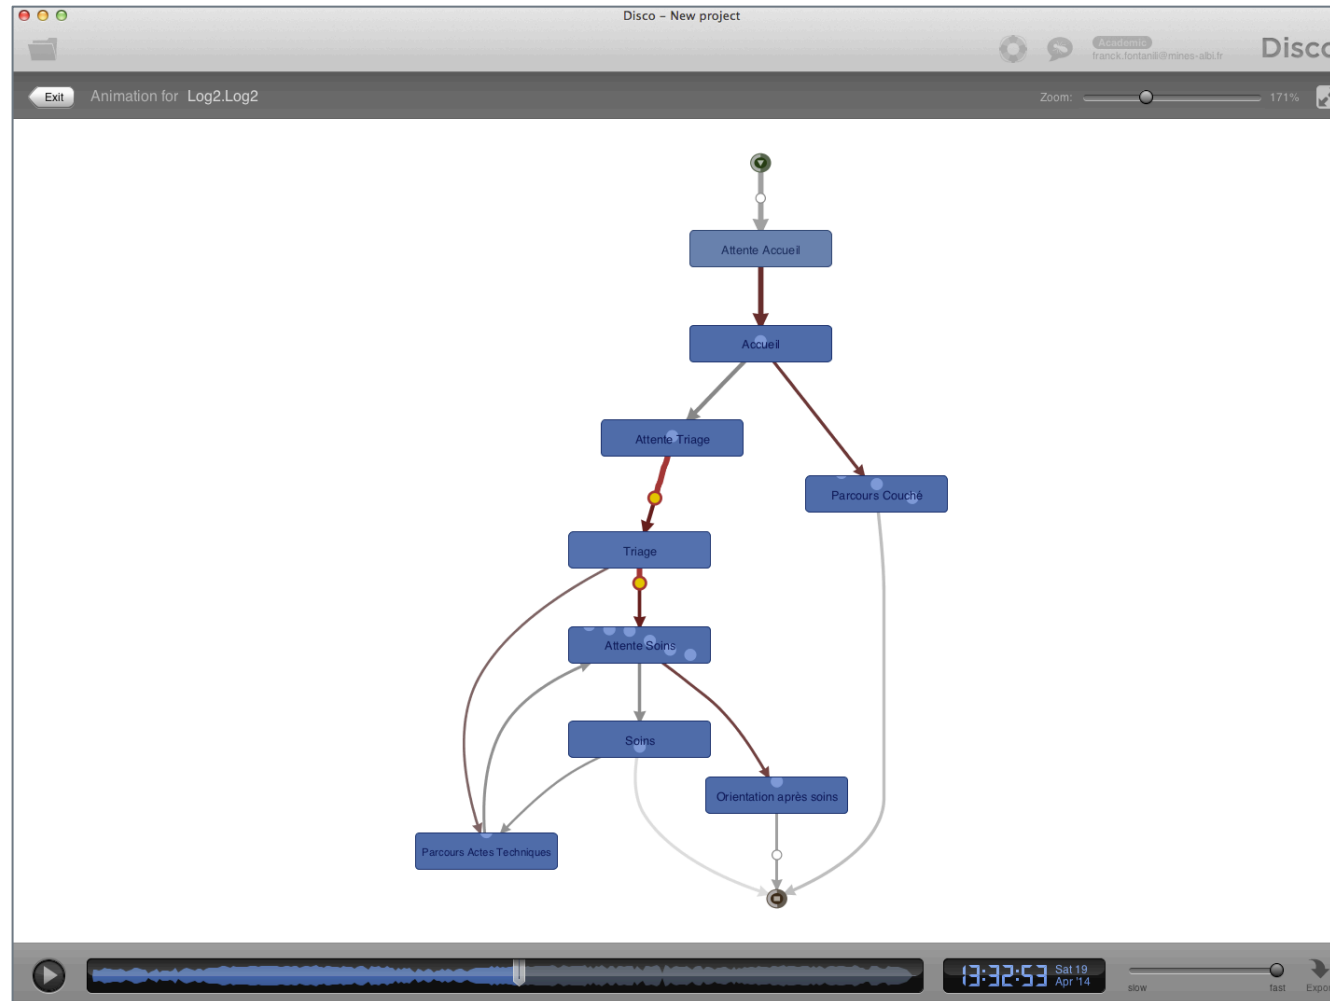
Disco – New project

Academic
franck.fontanili@mines-albi.fr

Disco

Exit

Animation for Log2.Log2

Zoom:

171%

Attente Accueil

Accueil

Attente Triage

Parcours Couché

Triage

Attente Soins

Soins

Orientation après soins

Parcours Actes Techniques

13:32:53

Sat 19 Apr '14

slow

fast

Expo